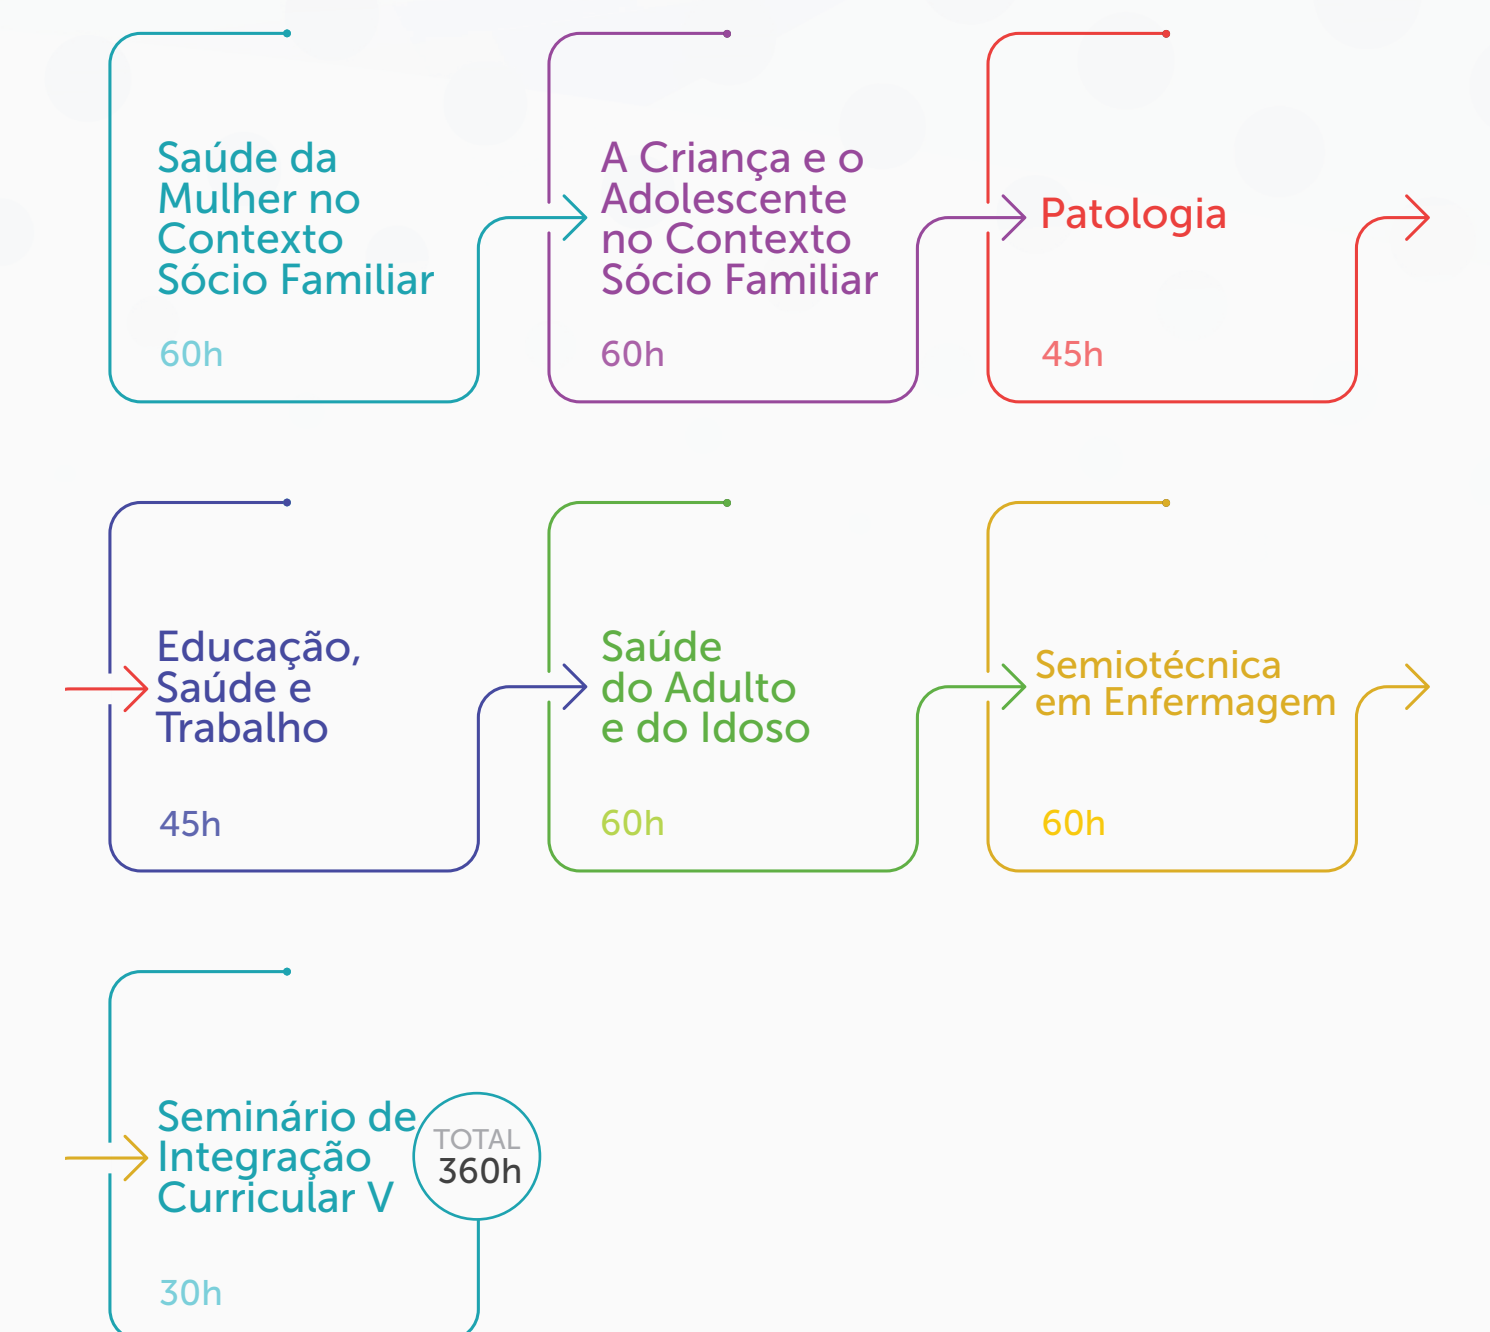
Saúde da Mulher no Contexto Sócio Familiar

60h

A Criança e o Adolescente no Contexto Sócio Familiar

60h

Patologia

45h

Educação, Saúde e Trabalho

45h

Saúde do Adulto e do Idoso

60h

Semiotécnica em Enfermagem

60h

Seminário de Integração Curricular V

30h

TOTAL
360h